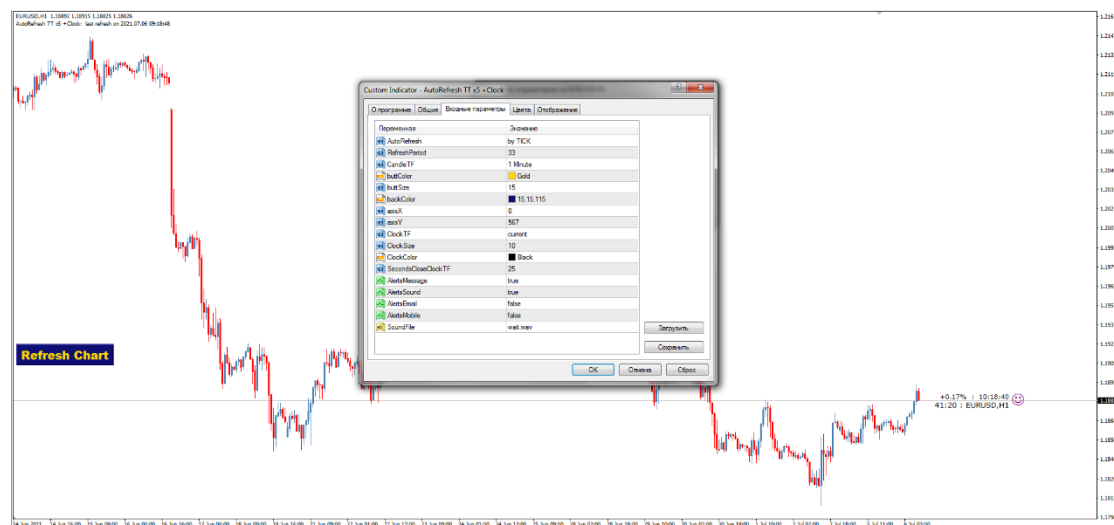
EURUSD,H1 1.18892 1.18915 1.18825 1.18826
AutoRefresh TT x5 +Clock: last refresh on 2021.07.06 09:18:48

Refresh Chart

Custom Indicator - AutoRefresh TT x5 +Clock

О программе | Общие | Входные параметры | Цвета | Отображение

| Переменная | Значение |
|---|---|
| AutoRefresh | by TICK |
| RefreshPeriod | 33 |
| CandleTF | 1 Minute |
| buttColor | Gold |
| buttSize | 15 |
| backColor | 15,15,115 |
| axisX | 0 |
| axisY | 567 |
| ClockTF | current |
| ClockSize | 10 |
| ClockColor | Black |
| SecondsCloseClockTF | 25 |
| AlertsMessage | true |
| AlertsSound | true |
| AlertsEmail | false |
| AlertsMobile | false |
| SoundFile | wait.wav |

Загрузить
Сохранить
OK
Отмена
Сброс

+0.17% : 10:18:40
41:20 : EURUSD,H1

1.214
1.213
1.211
1.210
1.209
1.207
1.206
1.204
1.203
1.202
1.200
1.199
1.197
1.196
1.195
1.193
1.192
1.190
1.189
1.188
1.186
1.185
1.184
1.182
1.181